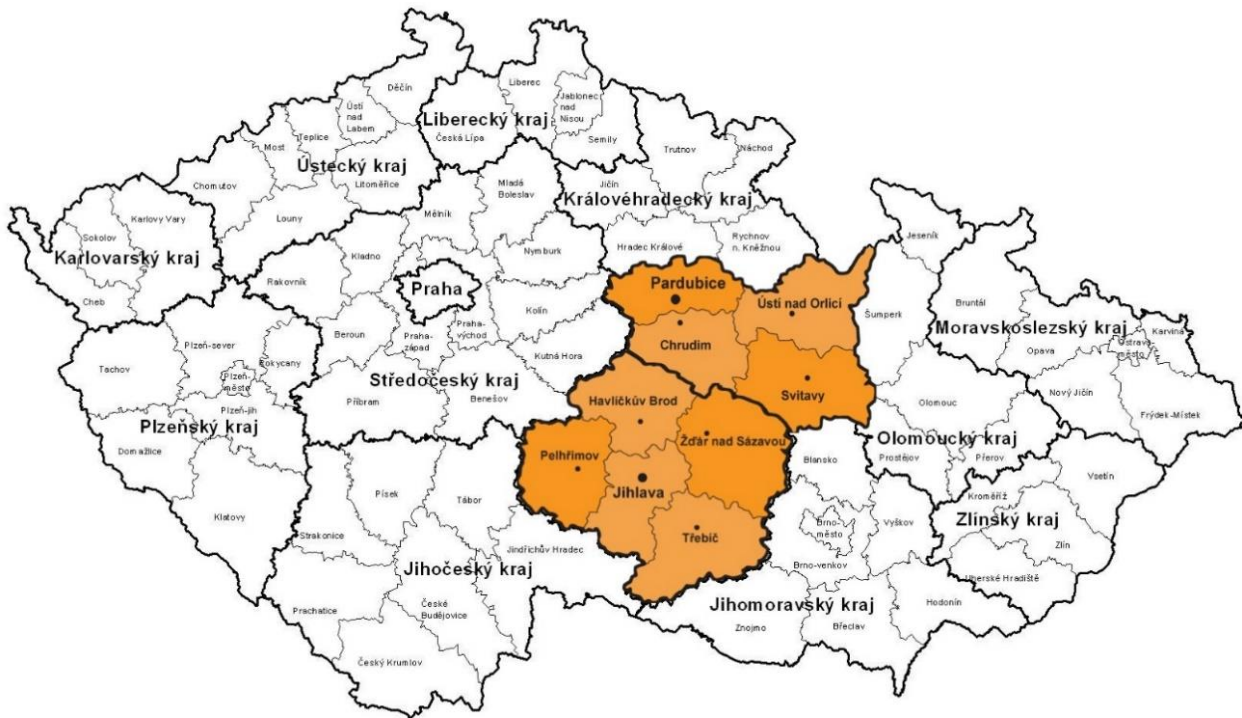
Děčín
Liberec
Jablonec nad Nisou
Ústí nad Labem
Teplice
Most
Liberecký kraj
Česká Lípa
Semily
Trutnov
Náchod
Ústecký kraj
Chomutov
Litoměřice
Mladá Boleslav
Jičín
Královéhradecký kraj
Karlovy Vary
Sokolov
Louny
Mělník
Karlovarský kraj
Kladno
Nymburk
Hradec Králové
Rychnov n. Kněžnou
Jeseník
Rakovník
Praha
Pardubice
Ústí nad Orlicí
Bruntál
Cheb
Kolín
Šumperk
Moravskoslezský kraj
Karviná
Beroun
Praha-západ
Praha-východ
Chrudim
Opava
Ostrava-město
Tachov
Plzeň-sever
Rokycany
Plzeň-město
Kutná Hora
Svitavy
Středočeský kraj
Nový Jičín
Plzeň-jih
Příbram
Benešov
Havlíčkův Brod
Olomouc
Frýdek-Místek
Plzeňský kraj
Žďár nad Sázavou
Olomoucký kraj
Domažlice
Pelhřimov
Blansko
Prostějov
Přerov
Vsetín
Jihlava
Klatovy
Písek
Tábor
Kroměříž
Zlínský kraj
Brno-město
Vyškov
Zlín
Strakonice
Třebíč
Jindřichův Hradec
Jihočeský kraj
Brno-venkov
Uherské Hradiště
České Budějovice
Jihomoravský kraj
Prachatice
Hodonín
Znojmo
Břeclav
Český Krumlov